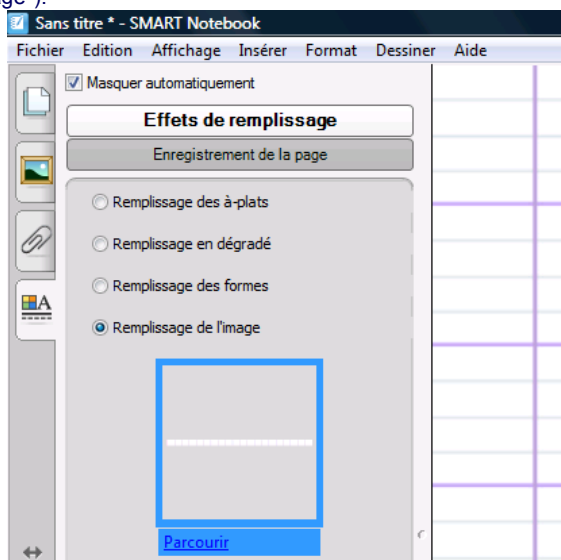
ge").

Sans titre * - SMART Notebook

Fichier Edition Affichage Insérer Format Dessiner Aide

Masquer automatiquement

Effets de remplissage

Enregistrement de la page

Remplissage des à-plats

Remplissage en dégradé

Remplissage des formes

Remplissage de l'image

Parcourir